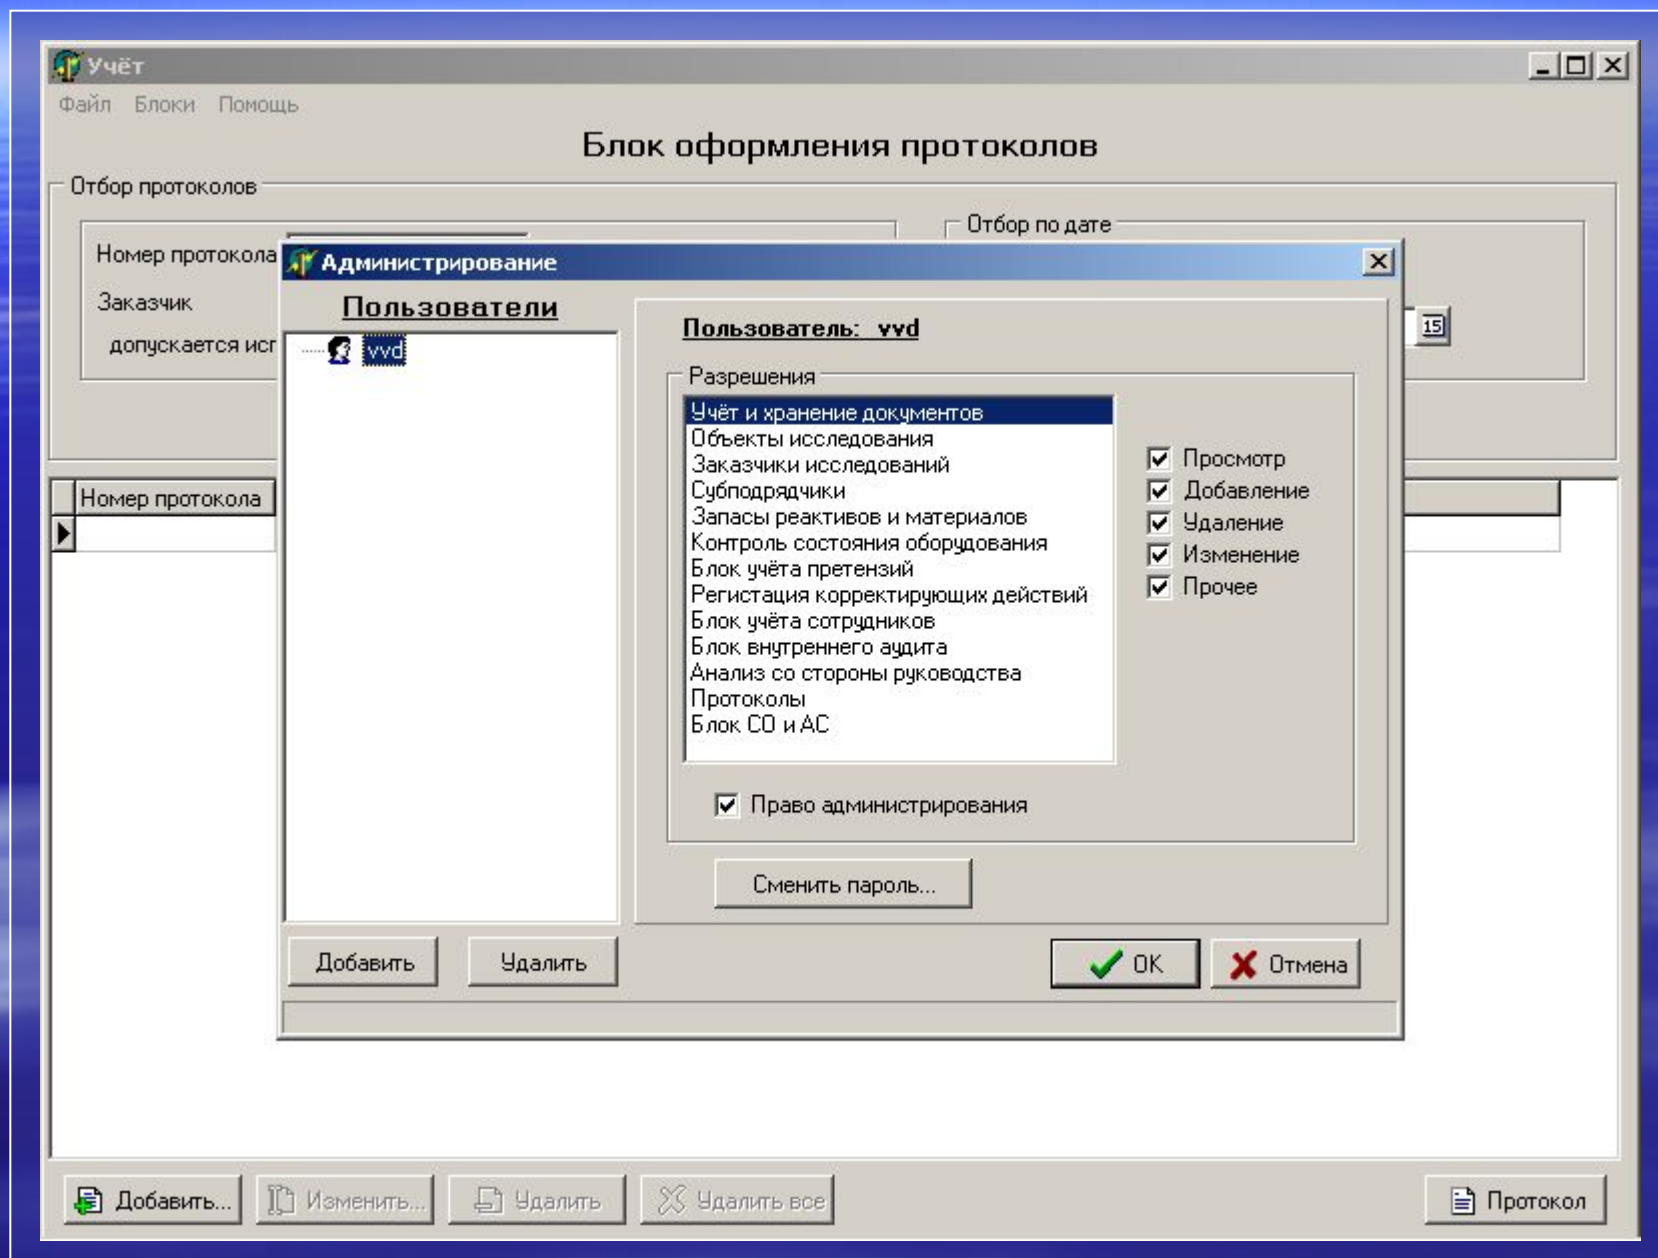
Учёт
Файл Блоки Помощь

Блок оформления протоколов

Отбор протоколов
Номер протокола
Заказчик
допускается исп
Отбор по дате
15

Номер протокола

Администрирование
Пользователи
vvd

Пользователь: vvd

Разрешения
Учёт и хранение документов
Объекты исследования
Заказчики исследований
Субподрядчики
Запасы реактивов и материалов
Контроль состояния оборудования
Блок учёта претензий
Регистация корректирующих действий
Блок учёта сотрудников
Блок внутреннего аудита
Анализ со стороны руководства
Протоколы
Блок СО и АС

Просмотр
Добавление
Удаление
Изменение
Прочее

Право администрирования

Сменить пароль...

Добавить
Удалить
OK
Отмена

Добавить...
Изменить...
Удалить
Удалить все
Протокол